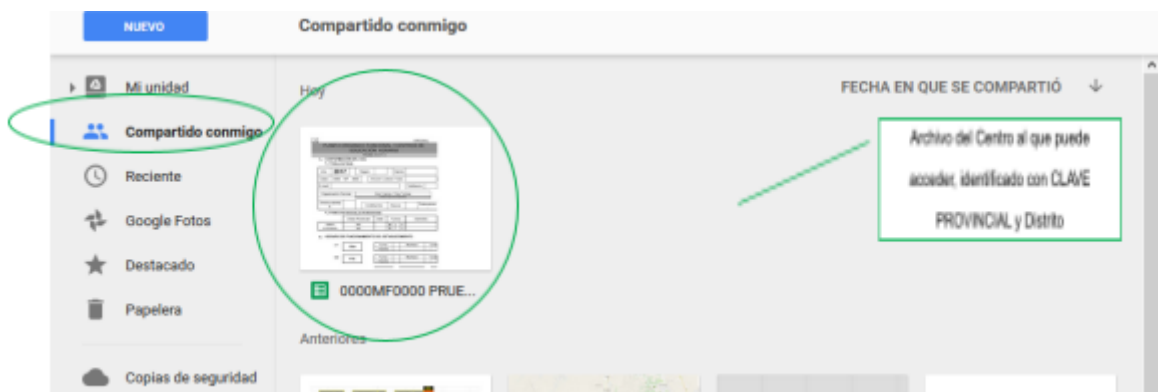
NUEVO

Compartido conmigo

Mi unidad

Compartido conmigo

Reciente

Google Fotos

Destacado

Papelera

Copias de seguridad

Hoy

FECHA EN QUE SE COMPARTIÓ

Archivo del Centro al que puede acceder, identificado con CLAVE PROVINCIAL y Distrito

0000MF0000 PRUE...

Anteriores